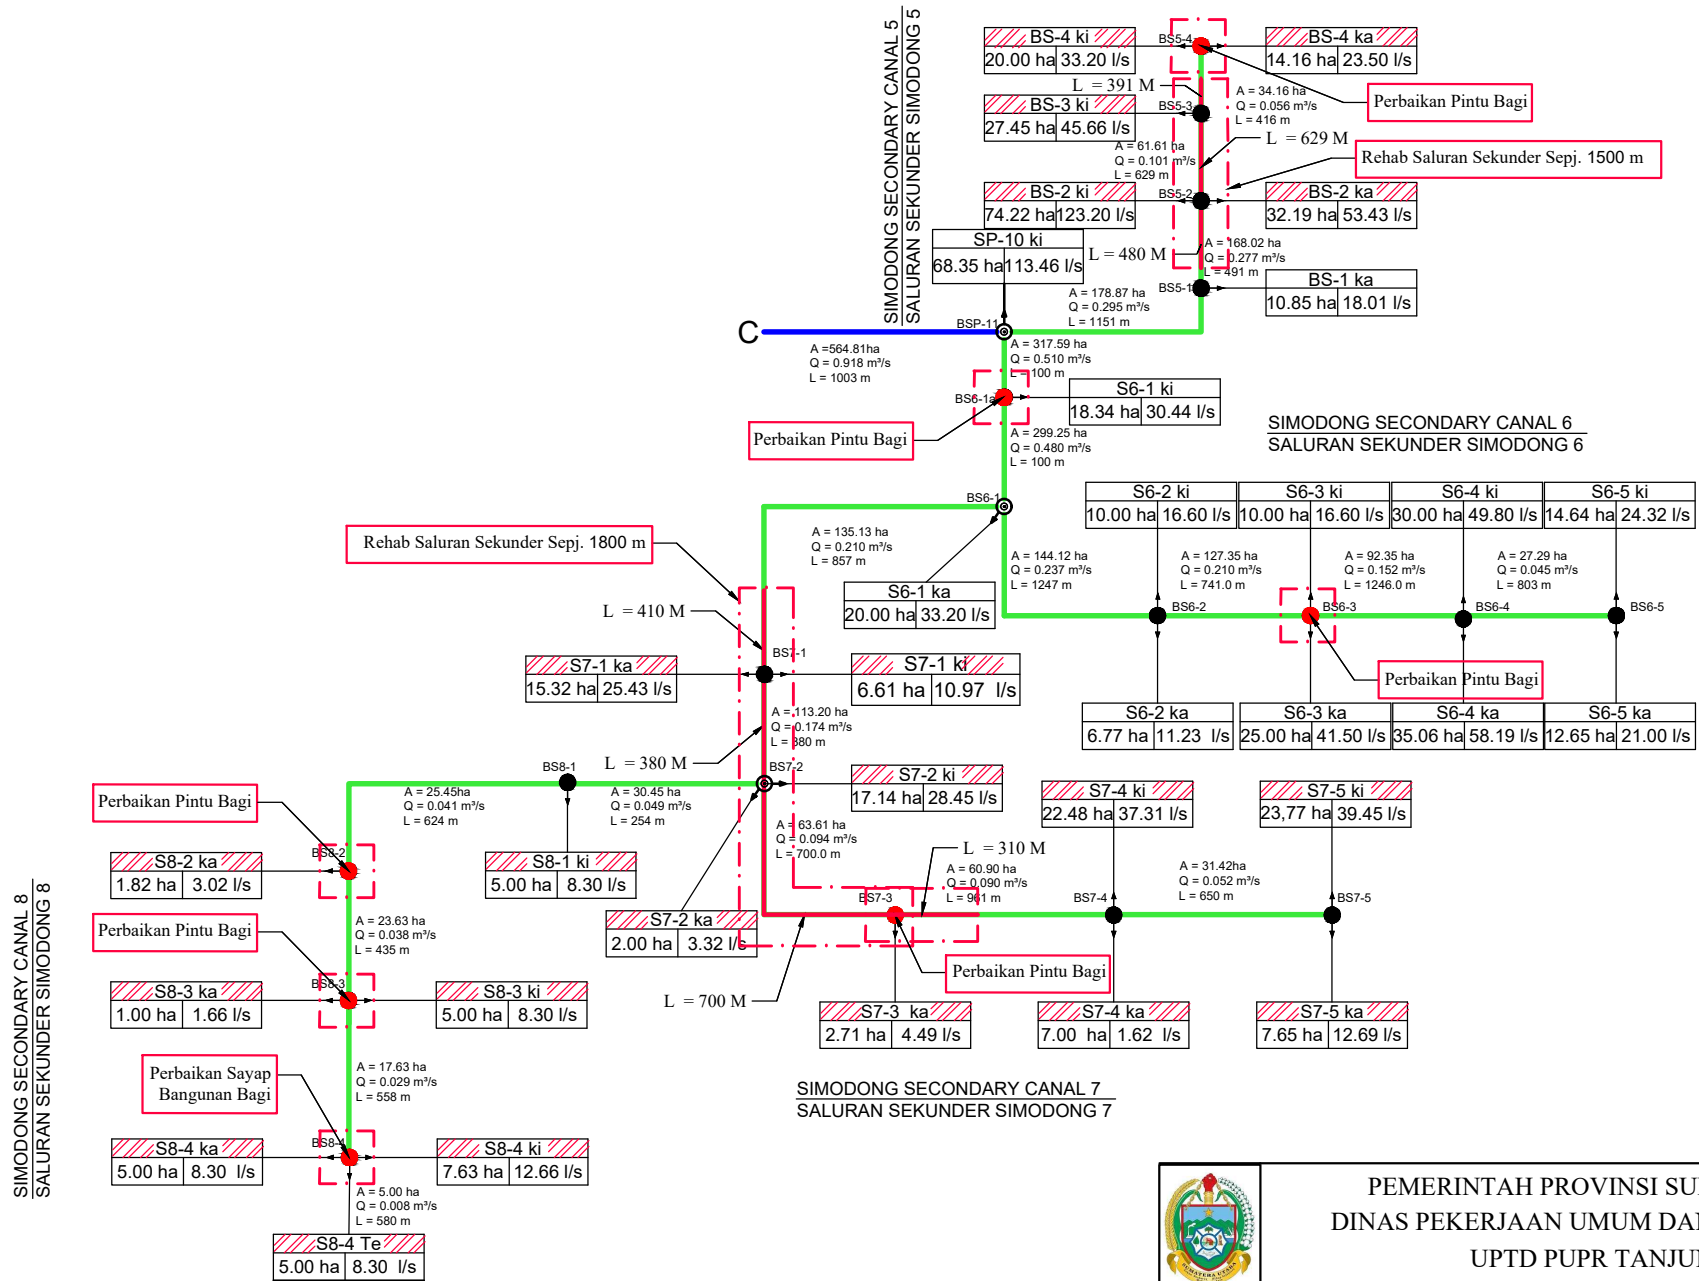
SIMODONG SECONDARY CANAL 5
SALURAN SEKUNDER SIMODONG 5

BS-4 ki
20.00 ha 33.20 l/s
BS5-4
BS-4 ka
14.16 ha 23.50 l/s
L = 391 M
BS-3 ki
27.45 ha 45.66 l/s
BS5-3
A = 34.16 ha
Q = 0.056 m³/s
L = 416 m
Perbaikan Pintu Bagi
L = 629 M
Rehab Saluran Sekunder Sepj. 1500 m
A = 61.61 ha
Q = 0.101 m³/s
L = 629 m
BS-2 ki
74.22 ha 123.20 l/s
BS5-2
BS-2 ka
32.19 ha 53.43 l/s
SP-10 ki
68.35 ha 113.46 l/s
L = 480 M
A = 168.02 ha
Q = 0.277 m³/s
L = 491 m
BS-1 ka
10.85 ha 18.01 l/s
BS5-1
A = 178.87 ha
Q = 0.295 m³/s
L = 1151 m
C
BSP-11
A =564.81ha
Q = 0.918 m³/s
L = 1003 m
A = 317.59 ha
Q = 0.510 m³/s
L = 100 m
BS6-1a
S6-1 ki
18.34 ha 30.44 l/s
Perbaikan Pintu Bagi
A = 299.25 ha
Q = 0.480 m³/s
L = 100 m
SIMODONG SECONDARY CANAL 6
SALURAN SEKUNDER SIMODONG 6
BS6-1
S6-2 ki
10.00 ha 16.60 l/s
S6-3 ki
10.00 ha 16.60 l/s
S6-4 ki
30.00 ha 49.80 l/s
S6-5 ki
14.64 ha 24.32 l/s
Rehab Saluran Sekunder Sepj. 1800 m
A = 135.13 ha
Q = 0.210 m³/s
L = 857 m
A = 144.12 ha
Q = 0.237 m³/s
L = 1247 m
A = 127.35 ha
Q = 0.210 m³/s
L = 741.0 m
A = 92.35 ha
Q = 0.152 m³/s
L = 1246.0 m
A = 27.29 ha
Q = 0.045 m³/s
L = 803 m
L = 410 M
S6-1 ka
20.00 ha 33.20 l/s
BS6-2
BS6-3
BS6-4
BS6-5
BS7-1
S7-1 ka
15.32 ha 25.43 l/s
S7-1 ki
6.61 ha 10.97 l/s
Perbaikan Pintu Bagi
S6-2 ka
6.77 ha 11.23 l/s
S6-3 ka
25.00 ha 41.50 l/s
S6-4 ka
35.06 ha 58.19 l/s
S6-5 ka
12.65 ha 21.00 l/s
A = 113.20 ha
Q = 0.174 m³/s
L = 380 m
BS8-1
L = 380 M
BS7-2
S7-2 ki
17.14 ha 28.45 l/s
Perbaikan Pintu Bagi
A = 25.45ha
Q = 0.041 m³/s
L = 624 m
A = 30.45 ha
Q = 0.049 m³/s
L = 254 m
S7-4 ki
22.48 ha 37.31 l/s
S7-5 ki
23,77 ha 39.45 l/s
A = 63.61 ha
Q = 0.094 m³/s
L = 700.0 m
L = 310 M
BS8-2
S8-2 ka
1.82 ha 3.02 l/s
S8-1 ki
5.00 ha 8.30 l/s
A = 60.90 ha
Q = 0.090 m³/s
L = 901 m
A = 31.42ha
Q = 0.052 m³/s
L = 650 m
BS7-3
BS7-4
BS7-5
Perbaikan Pintu Bagi
A = 23.63 ha
Q = 0.038 m³/s
L = 435 m
S7-2 ka
2.00 ha 3.32 l/s
Perbaikan Pintu Bagi
BS8-3
S8-3 ka
1.00 ha 1.66 l/s
S8-3 ki
5.00 ha 8.30 l/s
L = 700 M
S7-3 ka
2.71 ha 4.49 l/s
S7-4 ka
7.00 ha 1.62 l/s
S7-5 ka
7.65 ha 12.69 l/s
Perbaikan Sayap Bangunan Bagi
A = 17.63 ha
Q = 0.029 m³/s
L = 558 m
SIMODONG SECONDARY CANAL 7
SALURAN SEKUNDER SIMODONG 7
SIMODONG SECONDARY CANAL 8
SALURAN SEKUNDER SIMODONG 8
BS8-4
S8-4 ka
5.00 ha 8.30 l/s
S8-4 ki
7.63 ha 12.66 l/s
A = 5.00 ha
Q = 0.008 m³/s
L = 580 m
S8-4 Te
5.00 ha 8.30 l/s
PEMERINTAH PROVINSI SU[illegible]
DINAS PEKERJAAN UMUM DA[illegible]
UPTD PUPR TANJU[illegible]